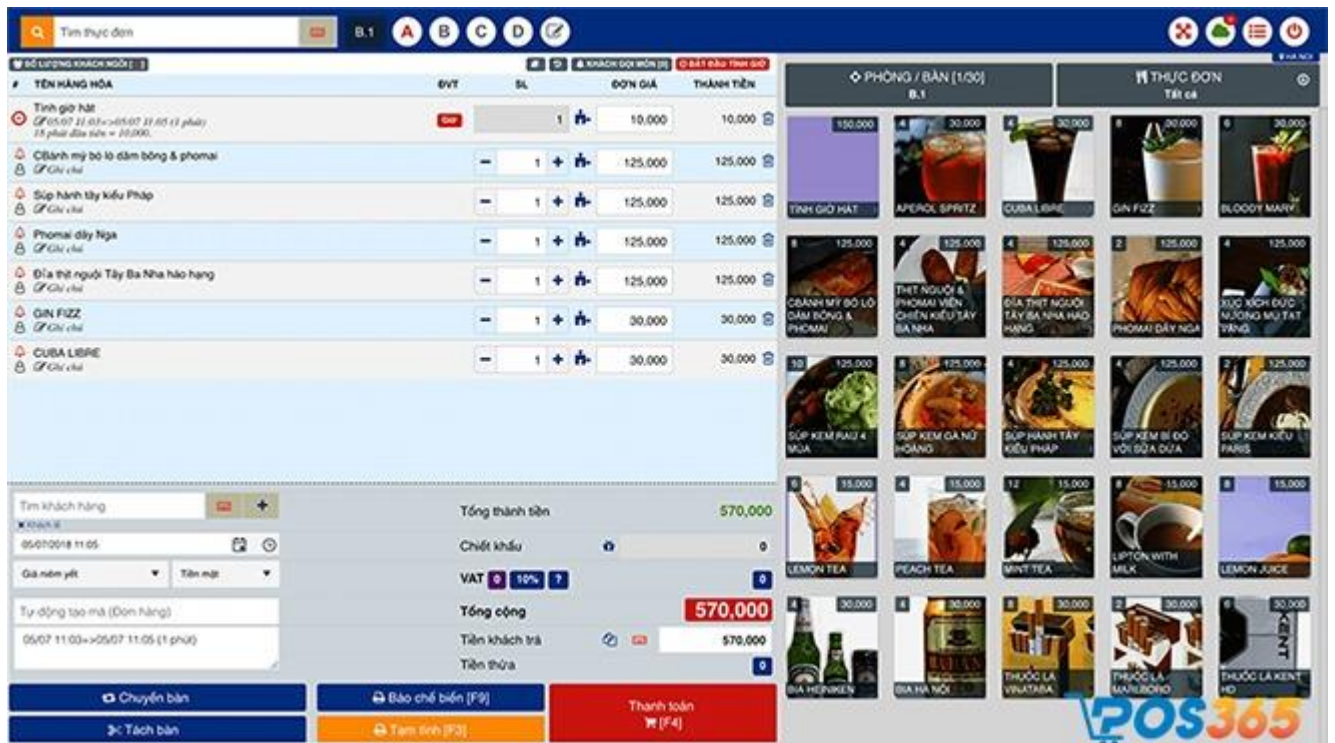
Tìm thực đơn
B.1 A B C D

SỐ LƯỢNG KHÁCH NGỒI [ ]
KHÁCH GỌI MÓN [0] BẮT ĐẦU TÍNH GIỜ

| # | TÊN HÀNG HÓA | ĐVT | SL | ĐƠN GIÁ | THÀNH TIỀN |
|---|---|---|---|---|---|
| | Tính giờ hát 05/07 11:03=>05/07 11:05 (1 phút) 15 phút đầu tiên = 10,000. | Giờ | 1 | 10,000 | 10,000 |
| | CBánh mỳ bò lò dăm bông & phomai Ghi chú | | 1 | 125,000 | 125,000 |
| | Súp hành tây kiểu Pháp Ghi chú | | 1 | 125,000 | 125,000 |
| | Phomai dây Nga Ghi chú | | 1 | 125,000 | 125,000 |
| | Đĩa thịt nguội Tây Ba Nha hảo hạng Ghi chú | | 1 | 125,000 | 125,000 |
| | GIN FIZZ Ghi chú | | 1 | 30,000 | 30,000 |
| | CUBA LIBRE Ghi chú | | 1 | 30,000 | 30,000 |

Tìm khách hàng
Khách lẻ
05/07/2018 11:05
Giá niêm yết
Tiền mặt
Tự động tạo mã (Đơn hàng)
05/07 11:03=>05/07 11:05 (1 phút)

Tổng thành tiền 570,000
Chiết khấu 0
VAT 0 10% ? 0
Tổng cộng 570,000
Tiền khách trả 570,000
Tiền thừa 0

Chuyển bàn
Báo chế biến [F9]
Thanh toán [F4]
Tách bàn
Tạm tính [F3]

PHÒNG / BÀN [1/30] B.1
THỰC ĐƠN Tất cả
HÀ NỘI

150,000 TÍNH GIỜ HÁT
4 30,000 APEROL SPRITZ
4 30,000 CUBA LIBRE
8 30,000 GIN FIZZ
6 30,000 BLOODY MARY
8 125,000 CBÁNH MỲ BÒ LÒ DĂM BÔNG & PHOMAI
4 125,000 THỊT NGUỘI & PHOMAI VIÊN CHIÊN KIỂU TÂY BA NHA
4 125,000 ĐĨA THỊT NGUỘI TÂY BA NHA HẢO HẠNG
2 125,000 PHOMAI DÂY NGA
125,000 XÚC XÍCH ĐỨC NƯỚNG MÙ TẠT VÀNG
10 125,000 SÚP KEM RAU 4 MÙA
4 125,000 SÚP KEM GÀ NỮ HOÀNG
125,000 SÚP HÀNH TÂY KIỂU PHÁP
4 125,000 SÚP KEM BÍ ĐỎ VỚI SỮA DỪA
2 125,000 SÚP KEM KIỂU PARIS
6 15,000 LEMON TEA
4 15,000 PEACH TEA
12 15,000 MINT TEA
8 15,000 LIPTON WITH MILK
8 15,000 LEMON JUICE
4 30,000 BIA HEINIKEN
4 30,000 BIA HÀ NỘI
8 30,000 THUỐC LÁ VINATABA
2 30,000 THUỐC LÁ MARLBORO
30,000 THUỐC LÁ KENT HD
POS365